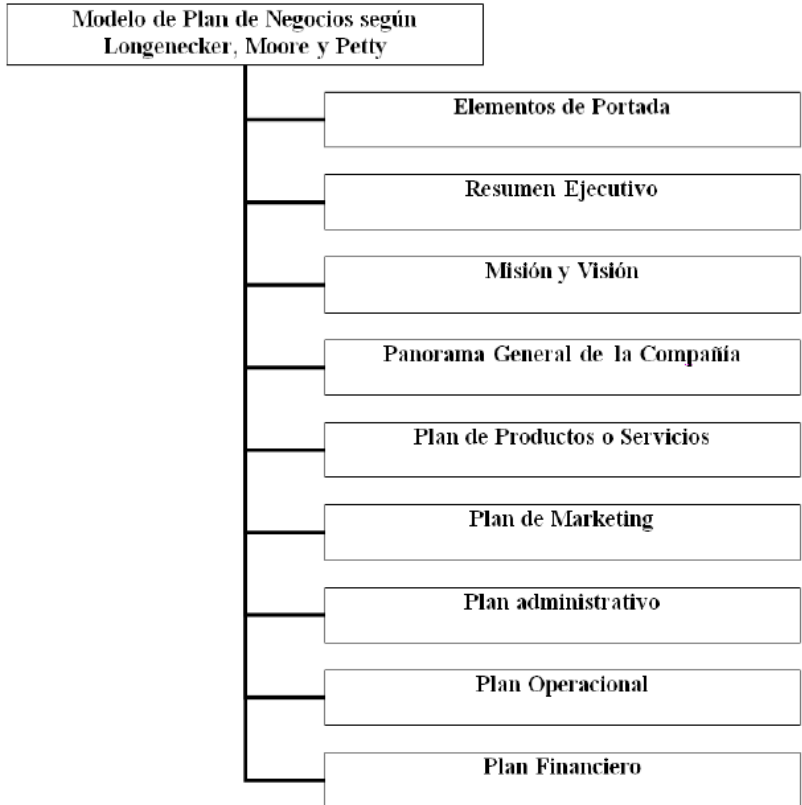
Modelo de Plan de Negocios según Longenecker, Moore y Petty

Elementos de Portada

Resumen Ejecutivo

Misión y Visión

Panorama General de la Compañía

Plan de Productos o Servicios

Plan de Marketing

Plan administrativo

Plan Operacional

Plan Financiero